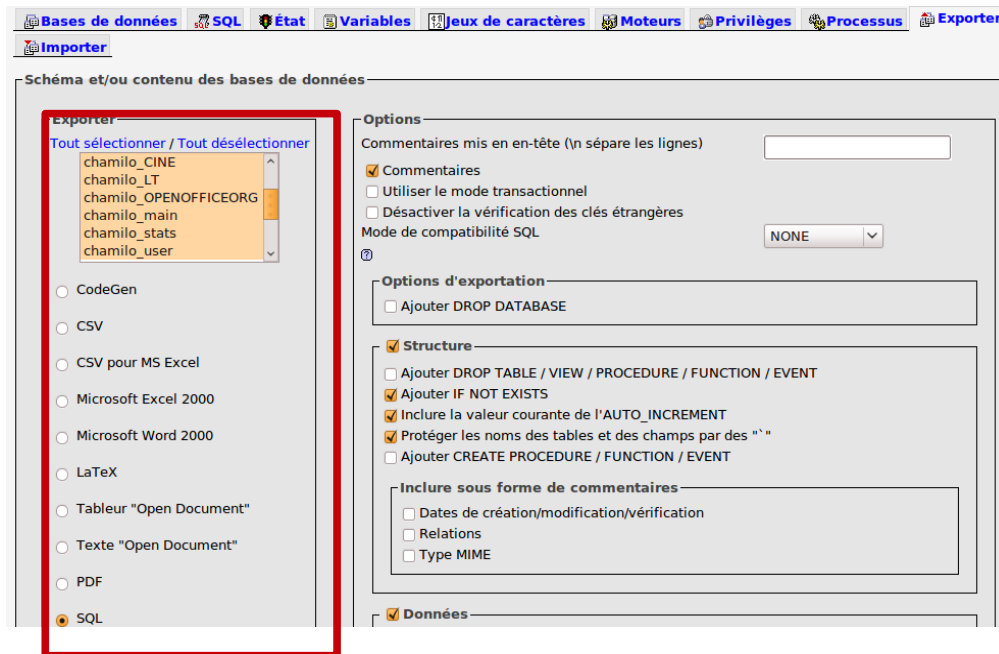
Bases de données | SQL | État | Variables | Jeux de caractères | Moteurs | Privilèges | Processus | Exporter
Importer

Schéma et/ou contenu des bases de données

Exporter
Tout sélectionner / Tout désélectionner
chamilo_CINE
chamilo_LT
chamilo_OPENOFFICEORG
chamilo_main
chamilo_stats
chamilo_user

CodeGen
CSV
CSV pour MS Excel
Microsoft Excel 2000
Microsoft Word 2000
LaTeX
Tableur "Open Document"
Texte "Open Document"
PDF
SQL

Options
Commentaires mis en en-tête (\n sépare les lignes)
Commentaires
Utiliser le mode transactionnel
Désactiver la vérification des clés étrangères
Mode de compatibilité SQL NONE

Options d'exportation
Ajouter DROP DATABASE

Structure
Ajouter DROP TABLE / VIEW / PROCEDURE / FUNCTION / EVENT
Ajouter IF NOT EXISTS
Inclure la valeur courante de l'AUTO_INCREMENT
Protéger les noms des tables et des champs par des "`"
Ajouter CREATE PROCEDURE / FUNCTION / EVENT

Inclure sous forme de commentaires
Dates de création/modification/vérification
Relations
Type MIME

Données